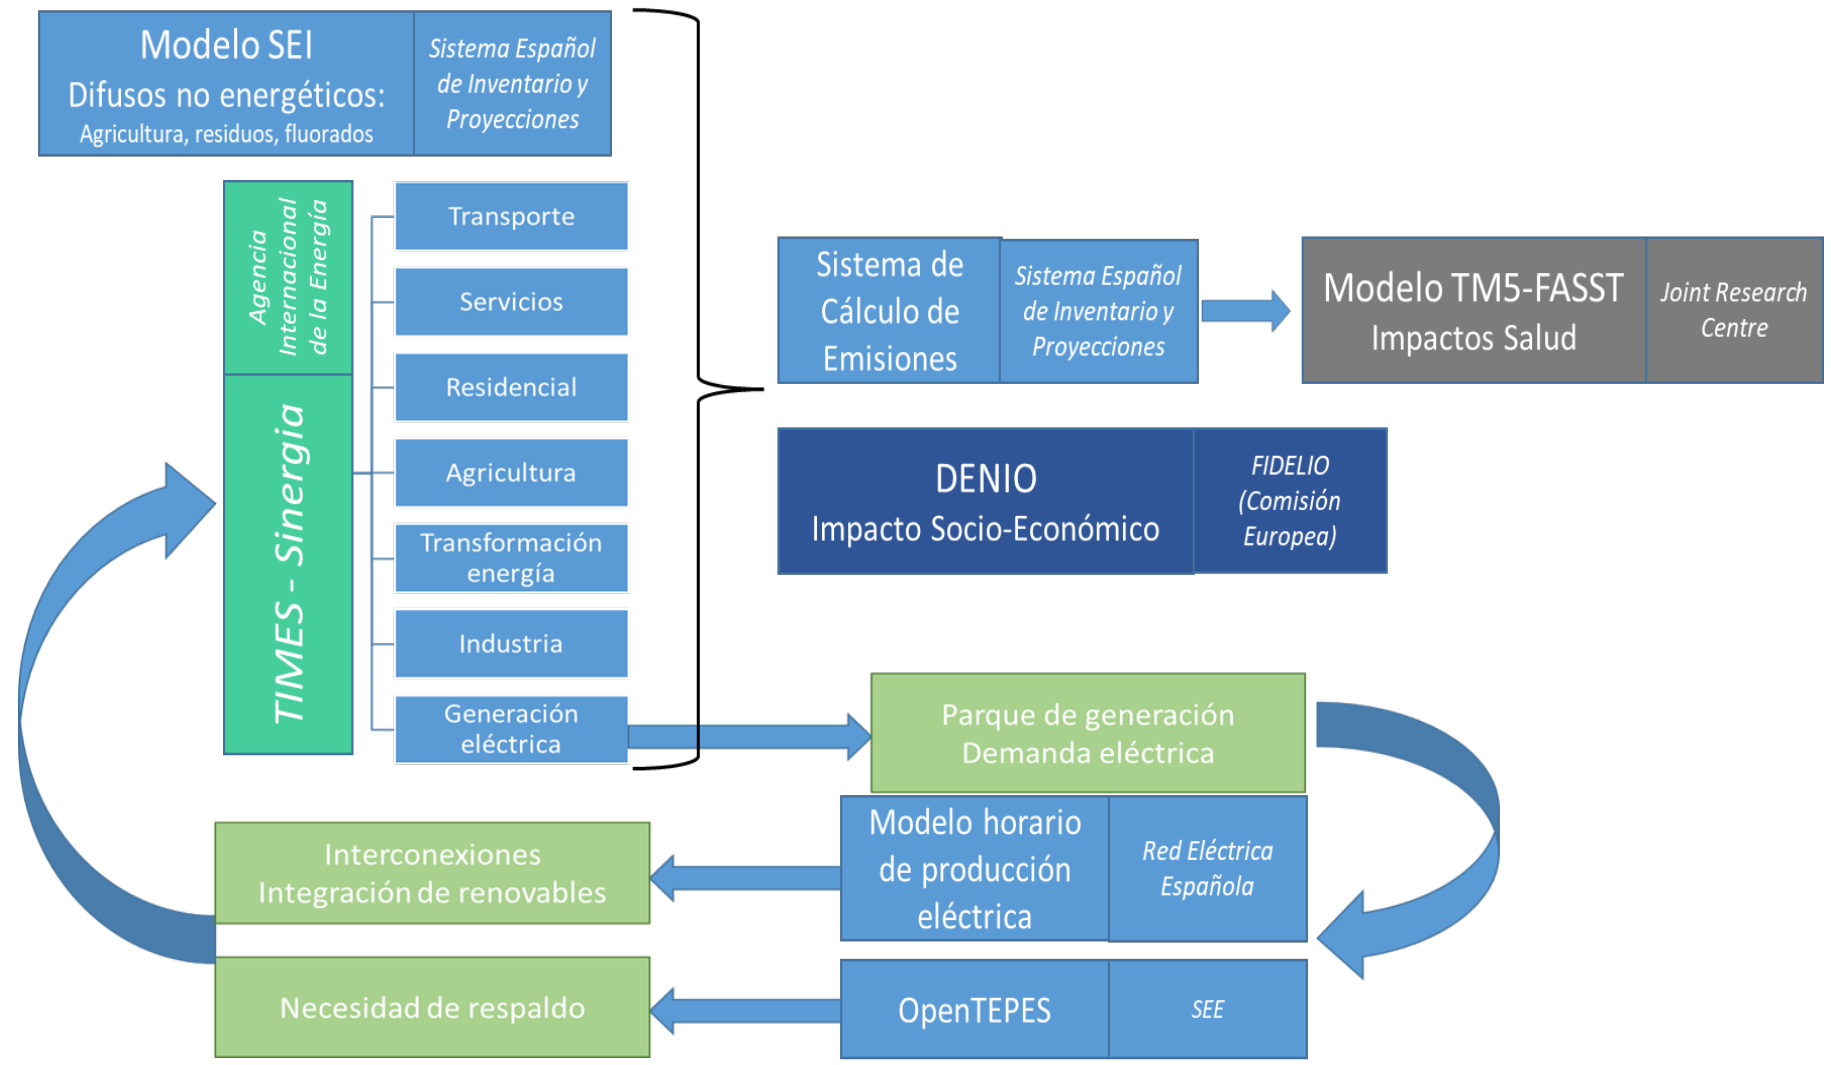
Modelo SEI
Difusos no energéticos:
Agricultura, residuos, fluorados

Sistema Español de Inventario y Proyecciones

Agencia Internacional de la Energía

TIMES - Sinergia

Transporte

Servicios

Residencial

Agricultura

Transformación energía

Industria

Generación eléctrica

Sistema de Cálculo de Emisiones

Sistema Español de Inventario y Proyecciones

Modelo TM5-FASST
Impactos Salud

Joint Research Centre

DENIO
Impacto Socio-Económico

FIDELIO (Comisión Europea)

Parque de generación
Demanda eléctrica

Modelo horario de producción eléctrica

Red Eléctrica Española

Interconexiones
Integración de renovables

Necesidad de respaldo

OpenTEPES

SEE